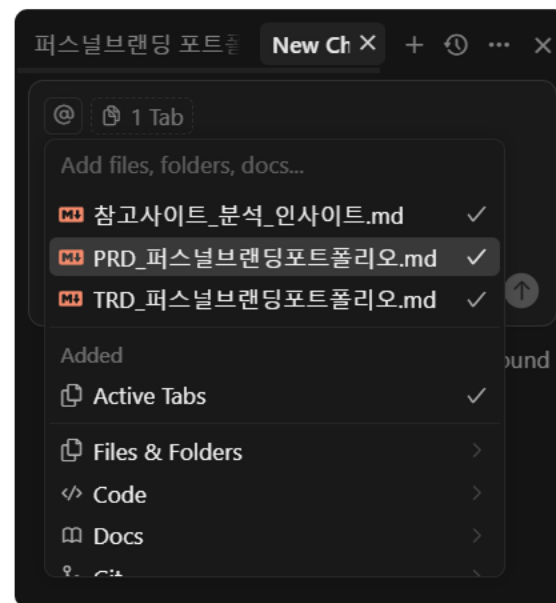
퍼스널브랜딩 포트폴 New Ch ×

@ 1 Tab

Add files, folders, docs...

참고사이트_분석_인사이트.md ✓

PRD_퍼스널브랜딩포트폴리오.md ✓

TRD_퍼스널브랜딩포트폴리오.md ✓

Added

Active Tabs ✓

Files & Folders

Code

Docs

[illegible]

ound